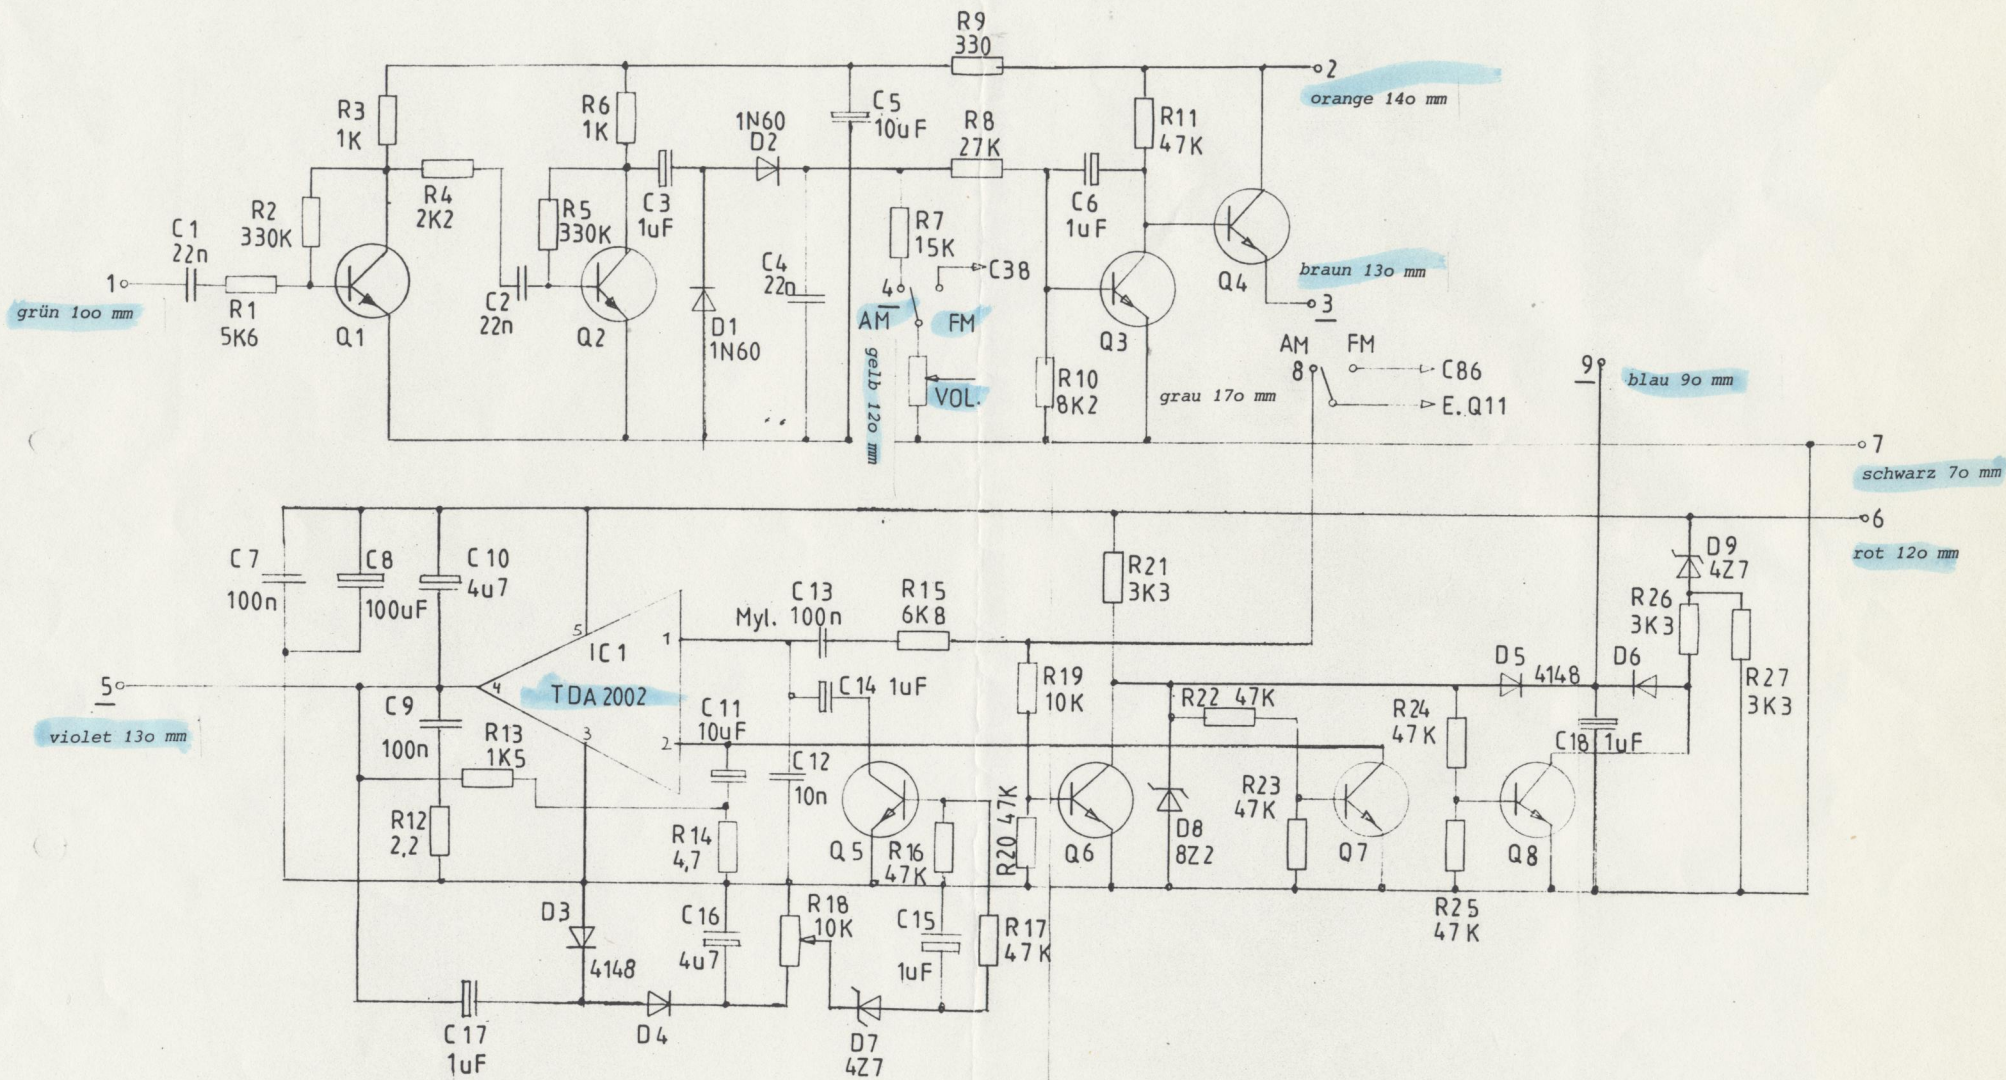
R9 330
2
orange 14o mm
R3 1K
R6 1K
1N60 D2
C5 10uF
R8 27K
R11 47K
R4 2K2
R2 330K
R5 330K
C3 1uF
C6 1uF
C1 22n
1
R1 5K6
grün 1oo mm
Q1
C2 22n
Q2
D1 1N60
C4 22n
R7 15K
C38
4
AM
FM
gelb 12o mm
VOL.
Q3
R10 8K2
Q4
braun 13o mm
3
grau 17o mm
AM FM
8
C86
E.Q11
9
blau 9o mm
7
schwarz 7o mm
6
rot 12o mm
C7 100n
C8 100uF
C10 4u7
5
IC1
TDA 2002
4
1
2
3
Myl.
C13 100n
R15 6K8
R21 3K3
D9 4Z7
R26 3K3
R27 3K3
5
violet 13o mm
C9 100n
R13 1K5
C14 1uF
C11 10uF
C12 10n
R19 10K
D5 4148
D6
R22 47K
R24 47K
C18 1uF
R23 47K
R12 2,2
R14 4,7
Q5
R16 47K
R20 47K
Q6
D8 8Z2
Q7
Q8
R25 47K
D3 4148
C16 4u7
R18 10K
C15 1uF
R17 47K
C17 1uF
D4
D7 4Z7